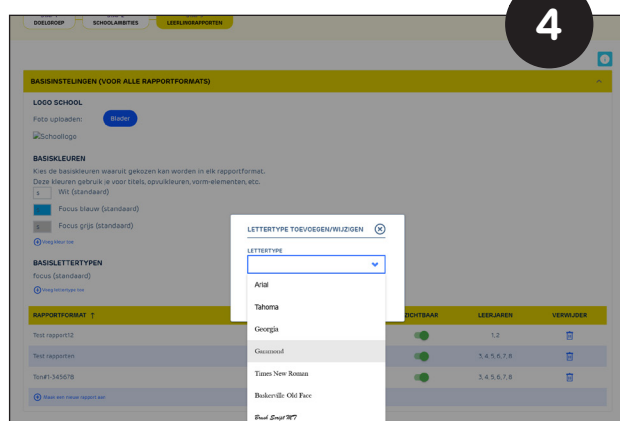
DOELGROEP
SCHOOLAMBITIES
LEERLINGRAPPORTEN

4

BASISINSTELLINGEN (VOOR ALLE RAPPORTFORMATS)

LOGO SCHOOL
Foto uploaden: Blader
Schoollogo

BASISKLEUREN
Kies de basiskleuren waaruit gekozen kan worden in elk rapportformat.
Deze kleuren gebruik je voor titels, opvulkleuren, vorm-elementen, etc.
Wit (standaard)
Focus blauw (standaard)
Focus grijs (standaard)
Voeg kleur toe

BASISLETTERTYPEN
focus (standaard)
Voeg lettertype toe

LETTERTYPE TOEVOEGEN/WIJZIGEN
LETTERTYPE
Arial
Tahoma
Georgia
Garamond
Times New Roman
Baskerville Old Face
Brush Script MT

| RAPPORTFORMAT | ZICHTBAAR | LEERJAREN | VERWIJDER |
|---|---|---|---|
| Test rapport12 | | 1, 2 | |
| Test rapporten | | 3, 4, 5, 6, 7, 8 | |
| Ton#1-345678 | | 3, 4, 5, 6, 7, 8 | |

Maak een nieuw rapport aan